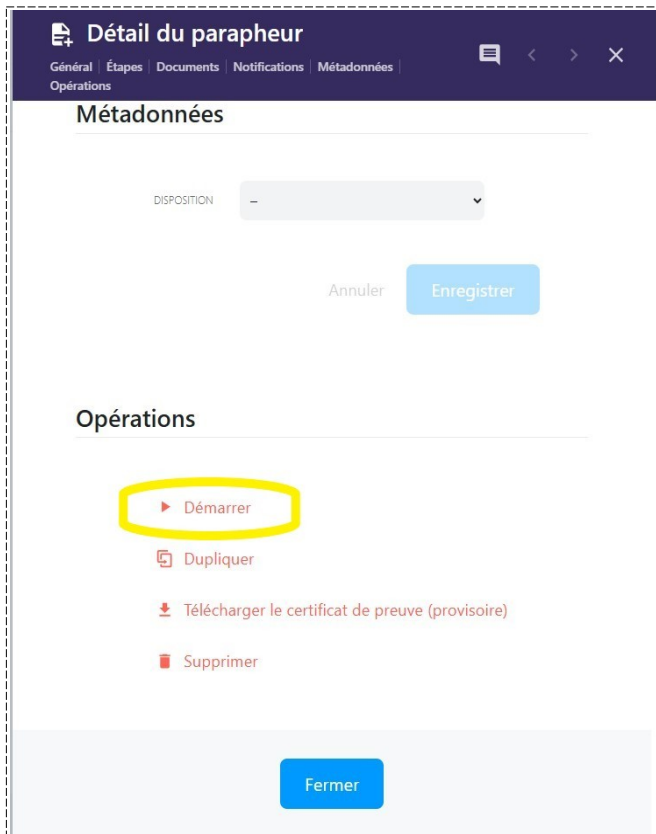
Détail du parapheur

Général | Étapes | Documents | Notifications | Métadonnées | Opérations

Métadonnées

DISPOSITION –

Annuler Enregistrer

Opérations

Démarrer

Dupliquer

Télécharger le certificat de preuve (provisoire)

Supprimer

Fermer